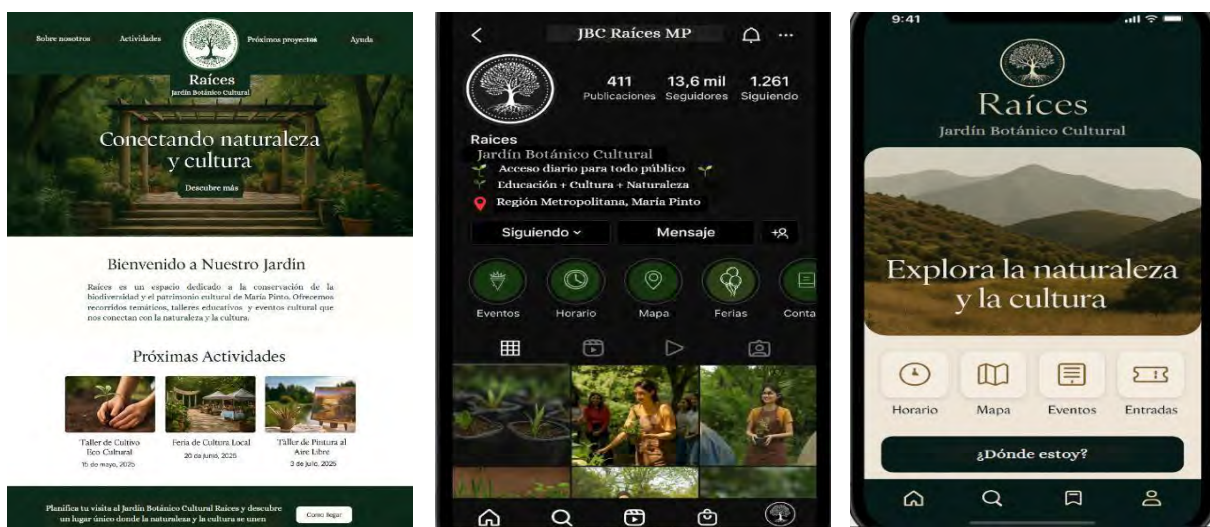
Sobre nosotros Actividades Próximos proyectos Ayuda

Raíces
Jardín Botánico Cultural

Conectando naturaleza y cultura

Descubre más

Bienvenido a Nuestro Jardín

Raíces es un espacio dedicado a la conservación de la biodiversidad y el patrimonio cultural de María Pinto. Ofrecemos recorridos temáticos, talleres educativos y eventos cultural que nos conectan con la naturaleza y la cultura.

Próximas Actividades

Taller de Cultivo Eco Cultural
15 de mayo, 2025

Feria de Cultura Local
20 de junio, 2025

Taller de Pintura al Aire Libre
3 de julio, 2025

Planifica tu visita al Jardín Botánico Cultural Raíces y descubre un lugar único donde la naturaleza y la cultura se unen

Cómo llegar

JBC Raíces MP

411 Publicaciones
13,6 mil Seguidores
1.261 Siguiendo

Raices
Jardín Botánico Cultural
Acceso diario para todo público
Educación + Cultura + Naturaleza
Región Metropolitana, María Pinto

Siguiendo
Mensaje

Eventos
Horario
Mapa
Ferias
Conta

9:41

Raíces
Jardín Botánico Cultural

Explora la naturaleza y la cultura

Horario
Mapa
Eventos
Entradas

¿Dónde estoy?